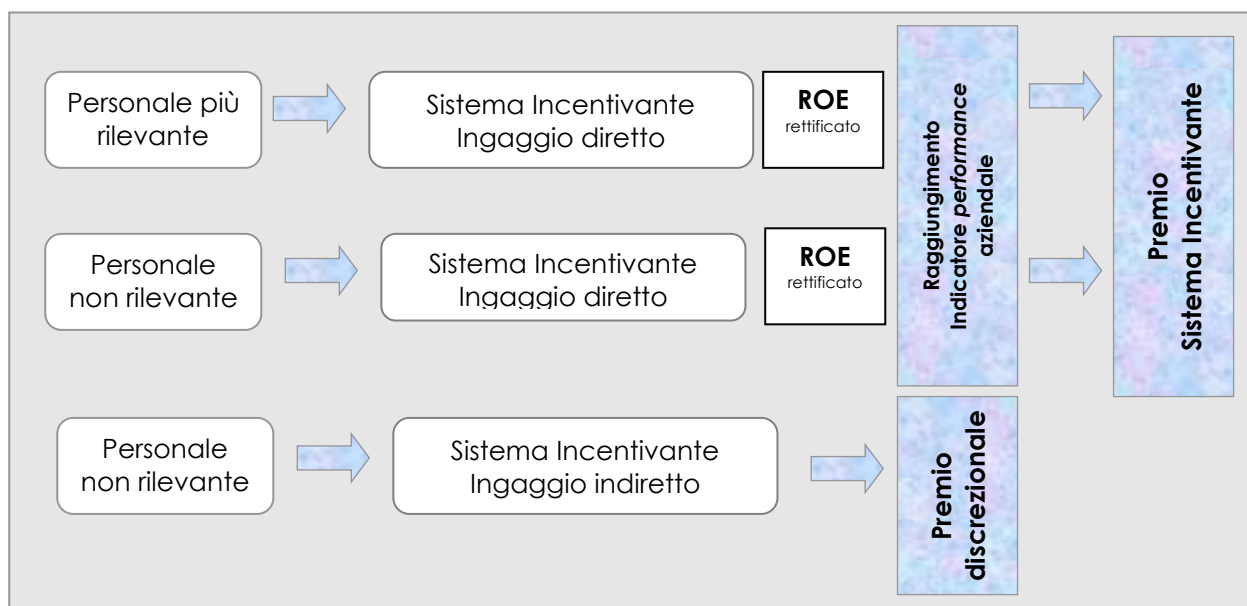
Personale più rilevante

Sistema Incentivante Ingaggio diretto

**ROE** rettificato

Personale non rilevante

Sistema Incentivante Ingaggio diretto

**ROE** rettificato

Raggiungimento Indicatore *performance* aziendale

Premio Sistema Incentivante

Personale non rilevante

Sistema Incentivante Ingaggio indiretto

Premio discrezionale